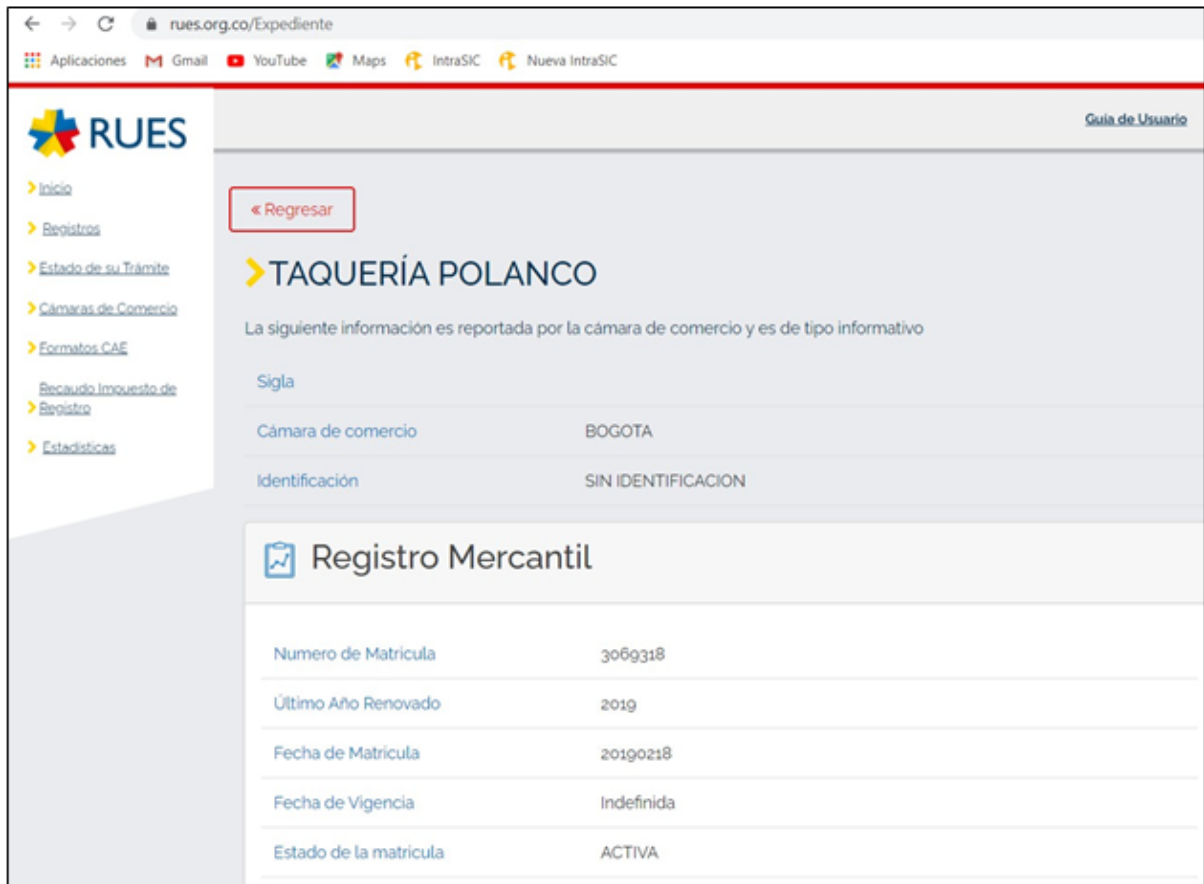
rues.org.co/Expediente

Aplicaciones Gmail YouTube Maps IntraSIC Nueva IntraSIC

RUES

Guia de Usuario

Inicio
Registros
Estado de su Trámite
Cámaras de Comercio
Formatos CAE
Recaudo Impuesto de Registro
Estadisticas

« Regresar

TAQUERÍA POLANCO

La siguiente información es reportada por la cámara de comercio y es de tipo informativo

| | |
|---|---|
| Sigla | |
| Cámara de comercio | BOGOTA |
| Identificación | SIN IDENTIFICACION |

Registro Mercantil

| | |
|---|---|
| Numero de Matrícula | 3069318 |
| Último Año Renovado | 2019 |
| Fecha de Matrícula | 20190218 |
| Fecha de Vigencia | Indefinida |
| Estado de la matricula | ACTIVA |